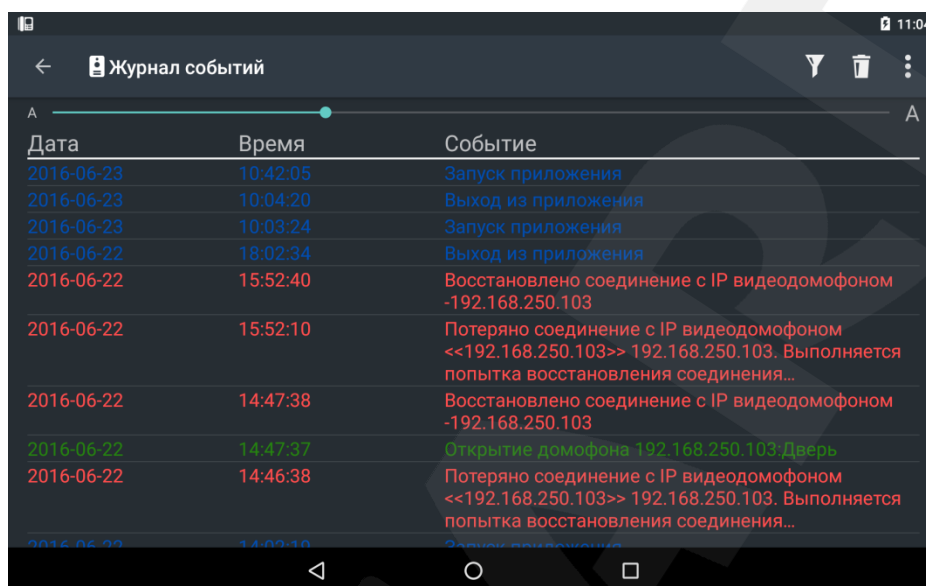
11:04

Журнал событий

A A

| Дата | Время | Событие |
|---|---|---|
| 2016-06-23 | 10:42:05 | Запуск приложения |
| 2016-06-23 | 10:04:20 | Выход из приложения |
| 2016-06-23 | 10:03:24 | Запуск приложения |
| 2016-06-22 | 18:02:34 | Выход из приложения |
| 2016-06-22 | 15:52:40 | Восстановлено соединение с IP видеодомофоном -192.168.250.103 |
| 2016-06-22 | 15:52:10 | Потеряно соединение с IP видеодомофоном <<192.168.250.103>> 192.168.250.103. Выполняется попытка восстановления соединения… |
| 2016-06-22 | 14:47:38 | Восстановлено соединение с IP видеодомофоном -192.168.250.103 |
| 2016-06-22 | 14:47:37 | Открытие домофона 192.168.250.103:Дверь |
| 2016-06-22 | 14:46:38 | Потеряно соединение с IP видеодомофоном <<192.168.250.103>> 192.168.250.103. Выполняется попытка восстановления соединения… |
| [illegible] | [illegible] | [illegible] |